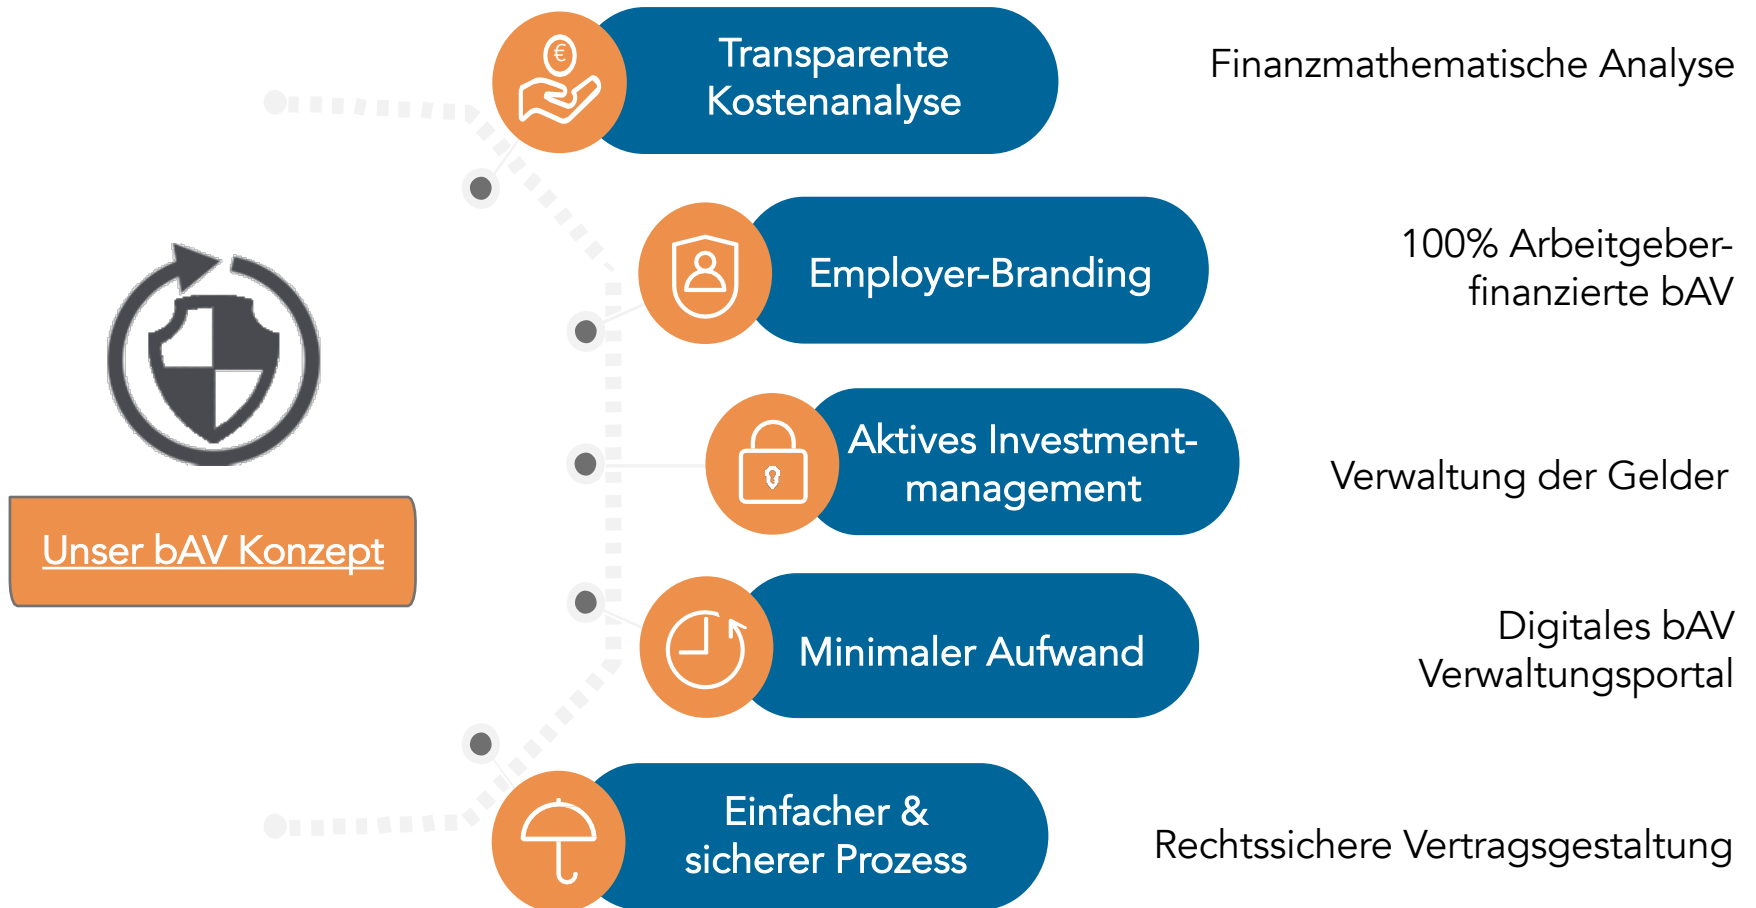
Transparente Kostenanalyse

Finanzmathematische Analyse

Employer-Branding

100% Arbeitgeber-finanzierte bAV

Unser bAV Konzept

Aktives Investment-management

Verwaltung der Gelder

Minimaler Aufwand

Digitales bAV Verwaltungsportal

Einfacher & sicherer Prozess

Rechtssichere Vertragsgestaltung